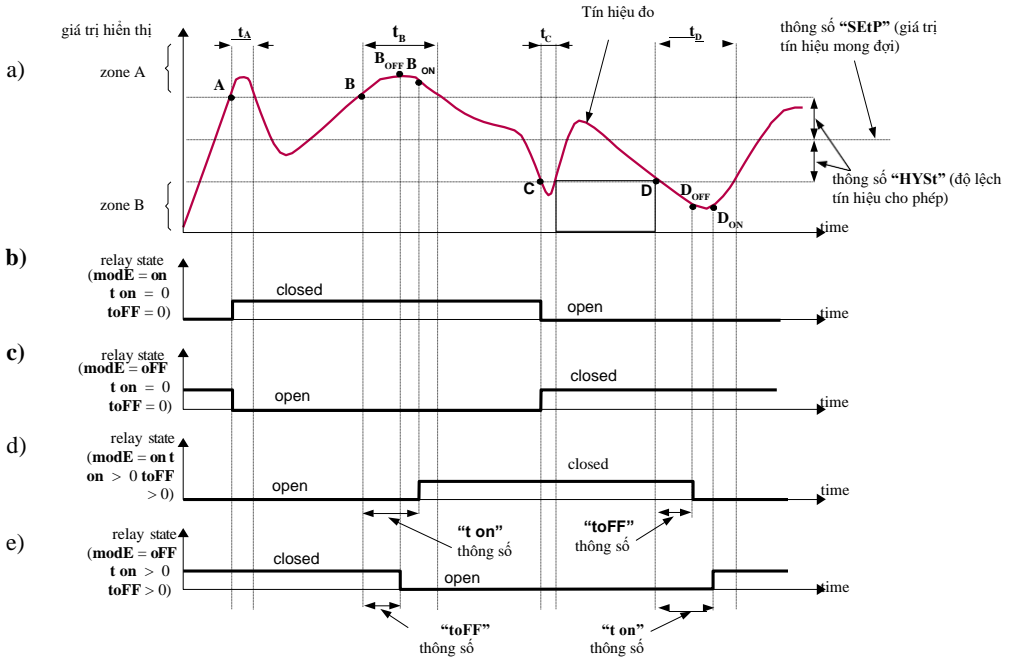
giá trị hiển thị

$t_A$

$t_B$

$t_C$

$t_D$

Tín hiệu đo

thông số "SEtP" (giá trị tín hiệu mong đợi)

a)

zone A

A

B

$B_{OFF}$ $B_{ON}$

zone B

C

D

$D_{OFF}$

$D_{ON}$

thông số "HYSt" (độ lệch tín hiệu cho phép)

time

b)

relay state (modE = on t on = 0 toFF = 0)

closed

open

time

c)

relay state (modE = oFF t on = 0 toFF = 0)

closed

open

time

d)

relay state (modE = on t on > 0 toFF > 0)

closed

open

time

"t on" thông số

"toFF" thông số

e)

relay state (modE = oFF t on > 0 toFF > 0)

closed

open

time

"toFF" thông số

"t on" thông số